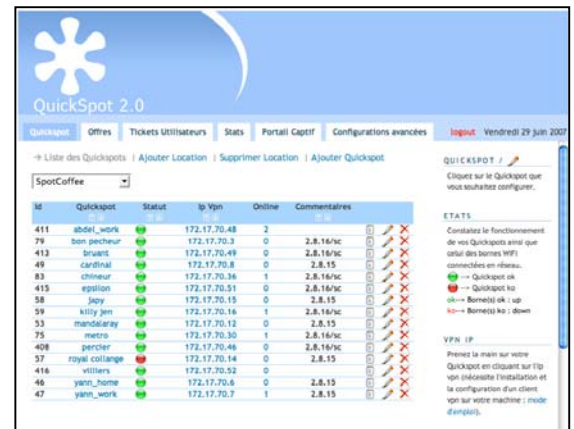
QuickSpot 2.0

Quickspot | Offres | Tickets Utilisateurs | Stats | Portail Captif | Configurations avancées | logout | Vendredi 29 juin 2007

→ Liste des Quickspots | Ajouter Location | Supprimer Location | Ajouter Quickspot

SpotCoffee

| Id | Quickspot | Statut | Ip Vpn | Online | Commentaires |
|---|---|---|---|---|---|
| 411 | abdel_work | | 172.17.70.48 | 2 | |
| 79 | bon pecheur | | 172.17.70.3 | 0 | 2.8.16/sc |
| 413 | bruant | | 172.17.70.49 | 0 | 2.8.16/sc |
| 49 | cardinal | | 172.17.70.8 | 0 | 2.8.15 |
| 83 | chineur | | 172.17.70.36 | 1 | 2.8.16/sc |
| 415 | epsilon | | 172.17.70.51 | 0 | 2.8.16/sc |
| 58 | Japy | | 172.17.70.15 | 0 | 2.8.15 |
| 59 | killy jen | | 172.17.70.16 | 1 | 2.8.16/sc |
| 53 | mandalaray | | 172.17.70.12 | 0 | 2.8.15 |
| 75 | metro | | 172.17.70.30 | 1 | 2.8.16/sc |
| 408 | percier | | 172.17.70.46 | 0 | 2.8.16/sc |
| 57 | royal collange | | 172.17.70.14 | 0 | 2.8.15 |
| 416 | villiers | | 172.17.70.52 | 0 | |
| 46 | yann_home | | 172.17.70.6 | 0 | 2.8.15 |
| 47 | yann_work | | 172.17.70.7 | 1 | 2.8.15 |

QUICKSPOT /
Cliquez sur le Quickspot que vous souhaitez configurer.

ETATS
Constatez le fonctionnement de vos Quickspots ainsi que celui des bornes WIFI connectées en réseau.
--> Quickspot ok
--> Quickspot ko
ok--> Borne(s) ok : up
ko--> Borne(s) ko : down

VPN IP
Prenez la main sur votre Quickspot en cliquant sur l'ip vpn (nécessite l'installation et la configuration d'un client vpn sur votre machine : mode d'emploi).